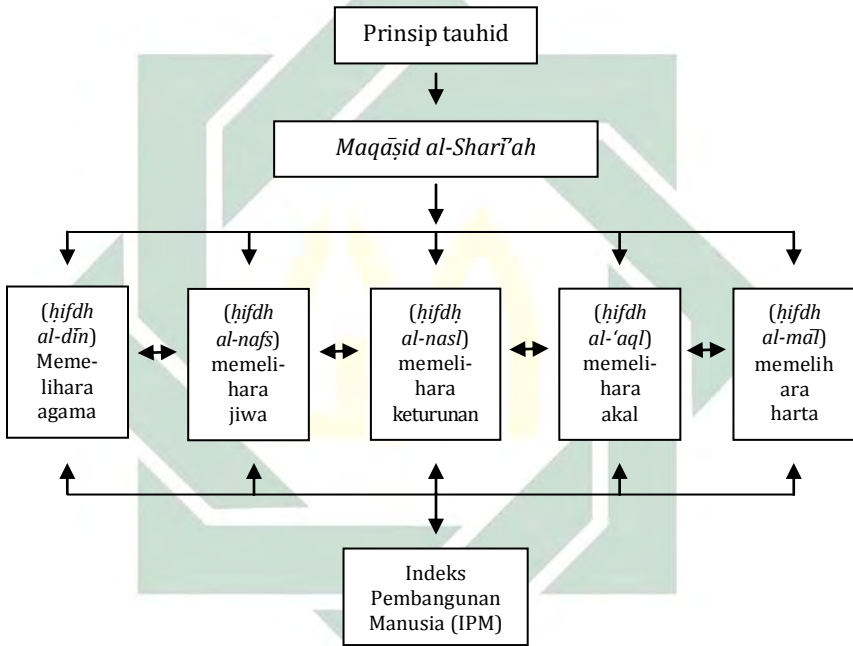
Prinsip tauhid

*Maqāṣid al-Sharī'ah*

(*ḥifdh al-dīn*) Memelihara agama

(*ḥifdh al-nafs*) memelihara jiwa

(*ḥifdḥ al-nasl*) memelihara keturunan

(*ḥifdh al-'aql*) memelihara akal

(*ḥifdh al-māl*) memelihara harta

Indeks Pembangunan Manusia (IPM)